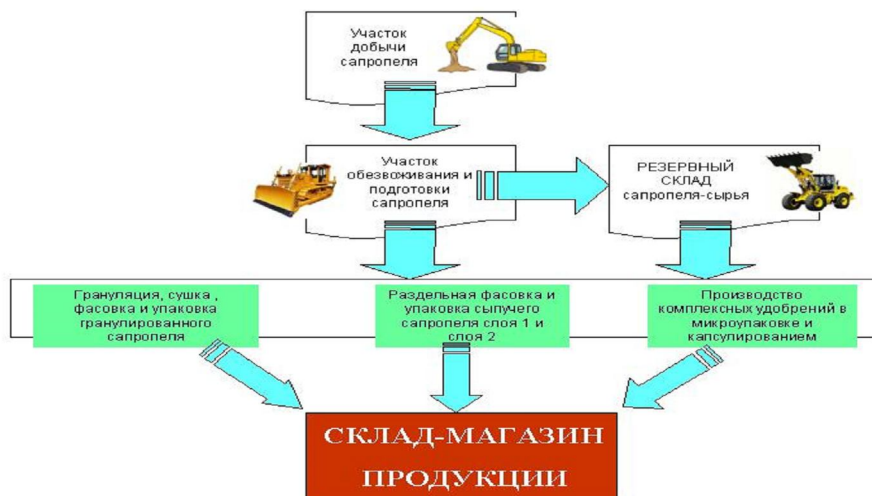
Участок добычи сапропеля

Участок обезвоживания и подготовки сапропеля

РЕЗЕРВНЫЙ СКЛАД сапропеля-сырья

Грануляция, сушка , фасовка и упаковка гранулированного сапропеля

Раздельная фасовка и упаковка сыпучего сапропеля слоя 1 и слоя 2

Производство комплексных удобрений в микроупаковке и капсулированием

СКЛАД-МАГАЗИН ПРОДУКЦИИ